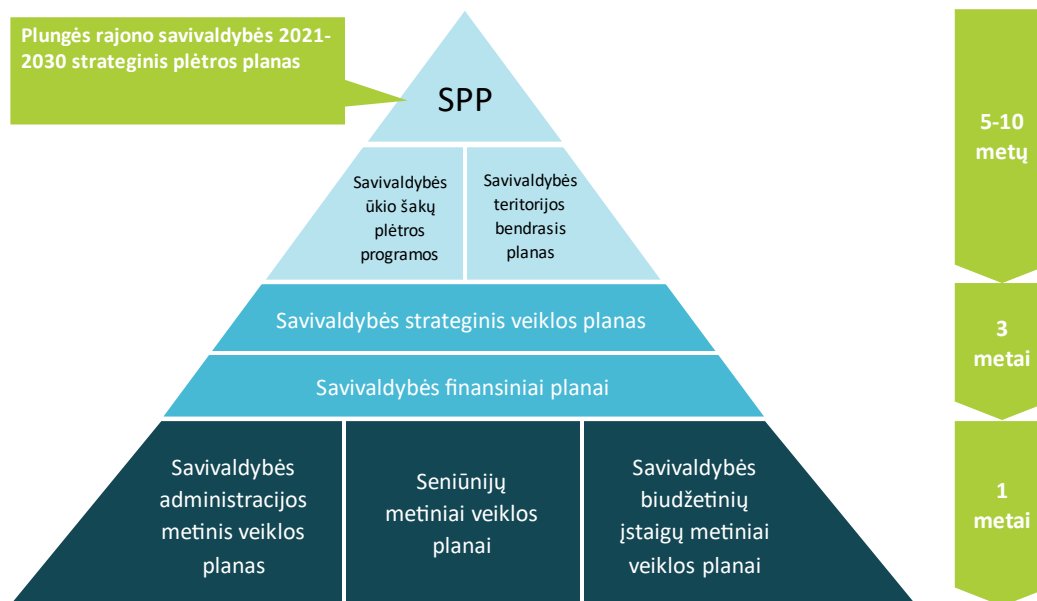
Plungės rajono savivaldybės 2021-2030 strateginis plėtros planas

SPP

Savivaldybės ūkio šakų plėtros programos

Savivaldybės teritorijos bendrasis planas

Savivaldybės strateginis veiklos planas

Savivaldybės finansiniai planai

Savivaldybės administracijos metinis veiklos planas

Seniūnijų metiniai veiklos planai

Savivaldybės biudžetinių įstaigų metiniai veiklos planai

5-10 metų

3 metai

1 metai